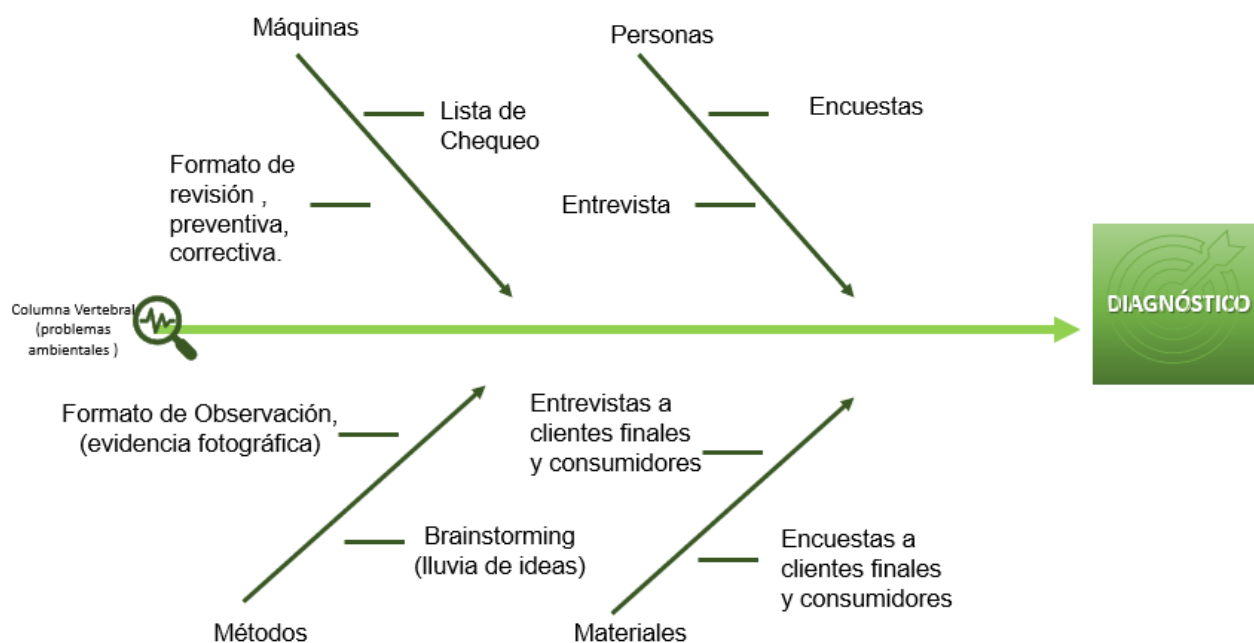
Máquinas

Lista de Chequeo

Formato de revisión , preventiva, correctiva.

Personas

Encuestas

Entrevista

Columna Vertebral (problemas ambientales )

DIAGNÓSTICO

Formato de Observación, (evidencia fotográfica)

Brainstorming (lluvia de ideas)

Métodos

Entrevistas a clientes finales y consumidores

Encuestas a clientes finales y consumidores

Materiales